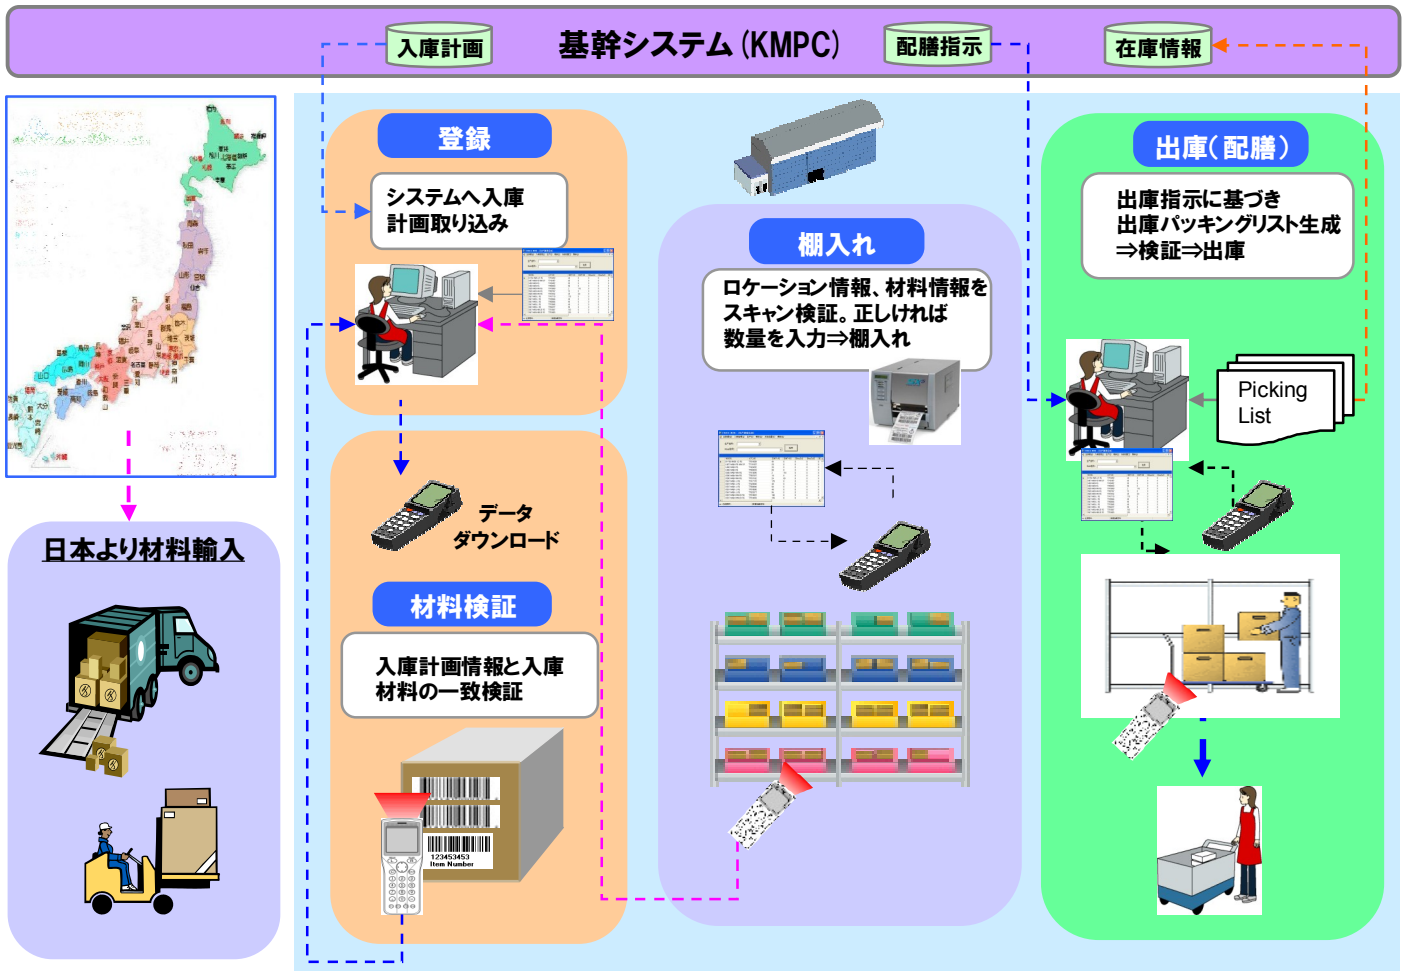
入庫計画

基幹システム(KMPC)

配膳指示

在庫情報

登録

システムへ入庫計画取り込み

棚入れ

ロケーション情報、材料情報をスキャン検証。正しければ数量を入力⇒棚入れ

出庫(配膳)

出庫指示に基づき
出庫パッキングリスト生成
⇒検証⇒出庫

Picking List

日本より材料輸入

データダウンロード

材料検証

入庫計画情報と入庫材料の一致検証

123453453
Item Number